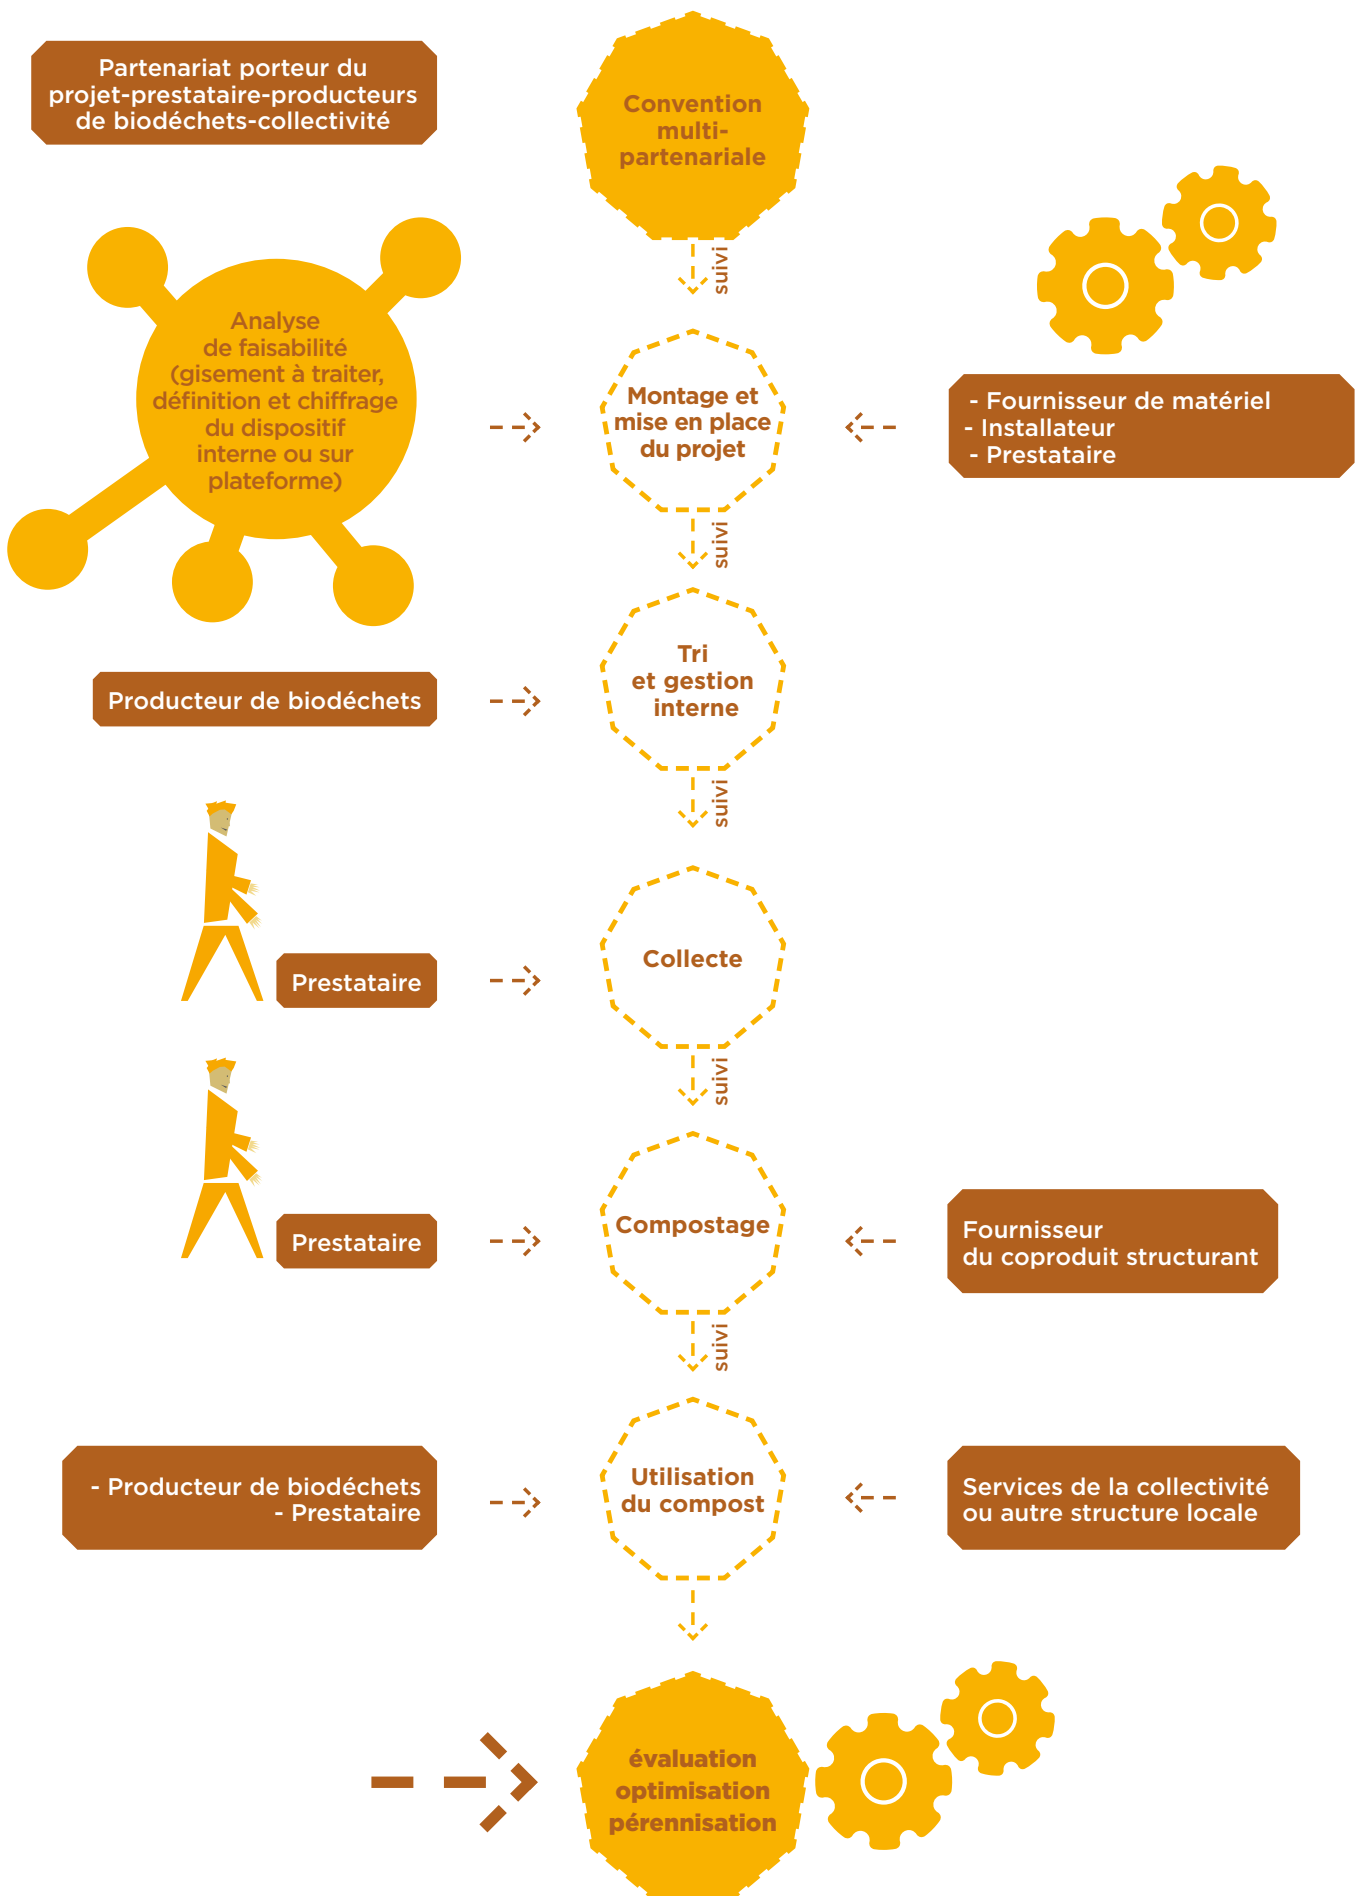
Partenariat porteur du projet-prestataire-producteurs de biodéchets-collectivité

Convention multi-partenariale

suivi

Analyse de faisabilité (gisement à traiter, définition et chiffrage du dispositif interne ou sur plateforme)

Montage et mise en place du projet

- Fournisseur de matériel
- Installateur
- Prestataire

suivi

Producteur de biodéchets

Tri et gestion interne

suivi

Prestataire

Collecte

suivi

Prestataire

Compostage

Fournisseur du coproduit structurant

suivi

- Producteur de biodéchets
- Prestataire

Utilisation du compost

Services de la collectivité ou autre structure locale

évaluation optimisation pérennisation